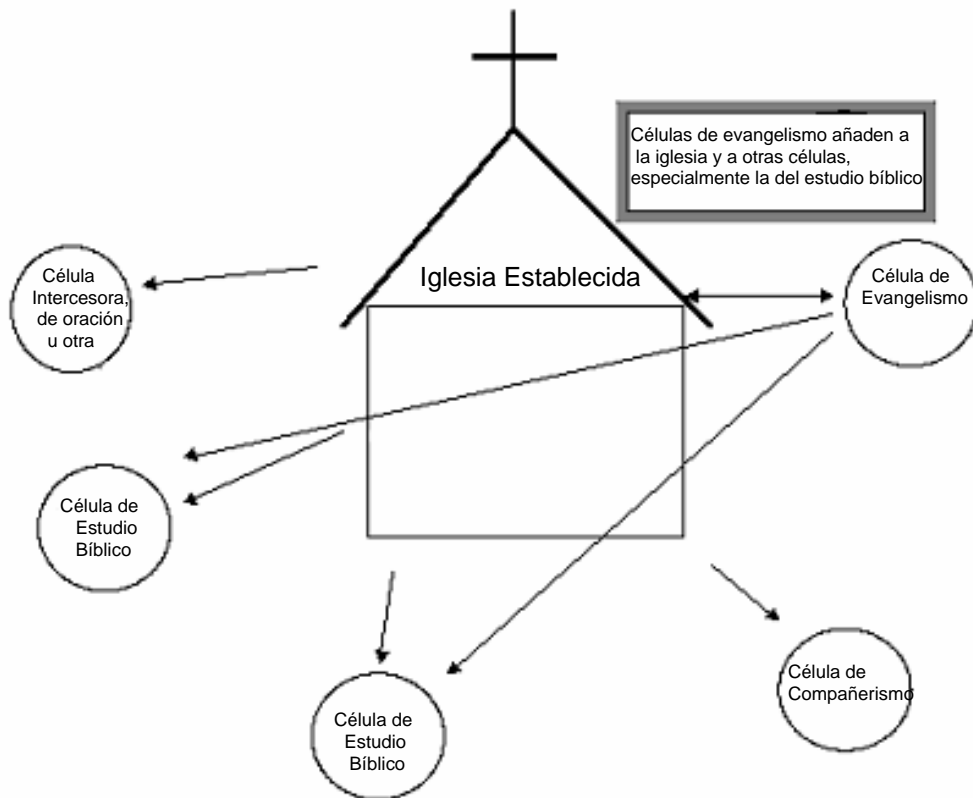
Células de evangelismo añaden a la iglesia y a otras células, especialmente la del estudio bíblico

Célula Intercesora, de oración u otra

Iglesia Establecida

Célula de Evangelismo

Célula de Estudio Bíblico

Célula de Estudio Bíblico

Célula de Compañerismo